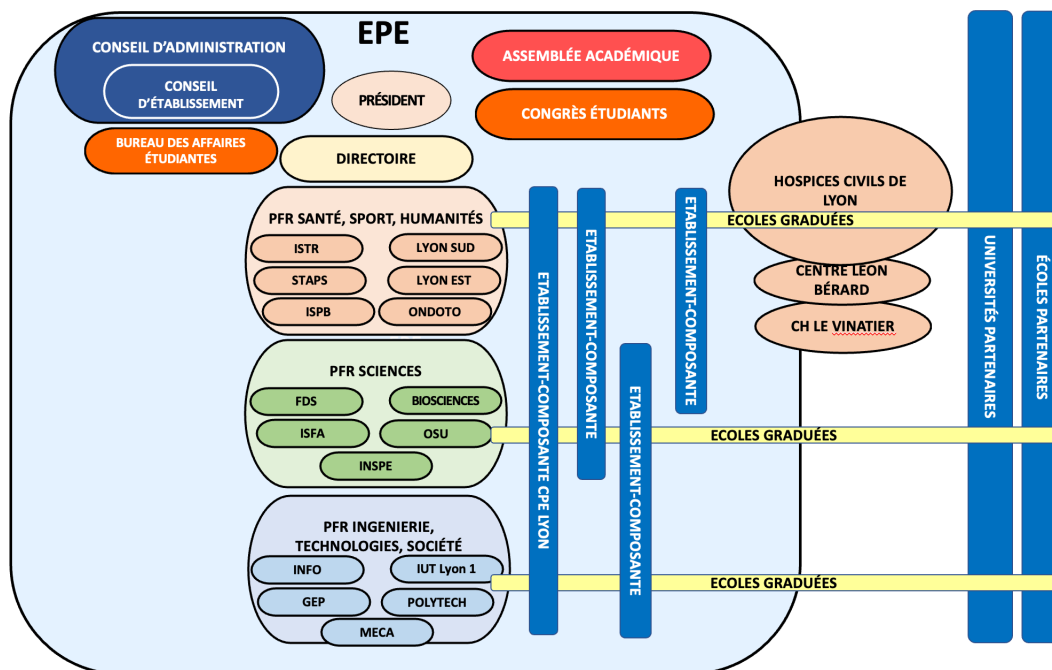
EPE

CONSEIL D'ADMINISTRATION

CONSEIL D'ÉTABLISSEMENT

PRÉSIDENT

ASSEMBLÉE ACADÉMIQUE

CONGRÈS ÉTUDIANTS

BUREAU DES AFFAIRES ÉTUDIANTES

DIRECTOIRE

PFR SANTÉ, SPORT, HUMANITÉS

ISTR

LYON SUD

STAPS

LYON EST

ISPB

ONDOTO

PFR SCIENCES

FDS

BIOSCIENCES

ISFA

OSU

INSPE

PFR INGENIERIE, TECHNOLOGIES, SOCIÉTÉ

INFO

IUT Lyon 1

GEP

POLYTECH

MECA

ETABLISSEMENT-COMPOSANTE CPE LYON

ETABLISSEMENT-COMPOSANTE

ETABLISSEMENT-COMPOSANTE

ETABLISSEMENT-COMPOSANTE

HOSPICES CIVILS DE LYON

CENTRE LEON BÉRARD

CH LE VINATIER

ECOLES GRADUÉES

ECOLES GRADUÉES

ECOLES GRADUÉES

UNIVERSITÉS PARTENAIRES

ÉCOLES PARTENAIRES